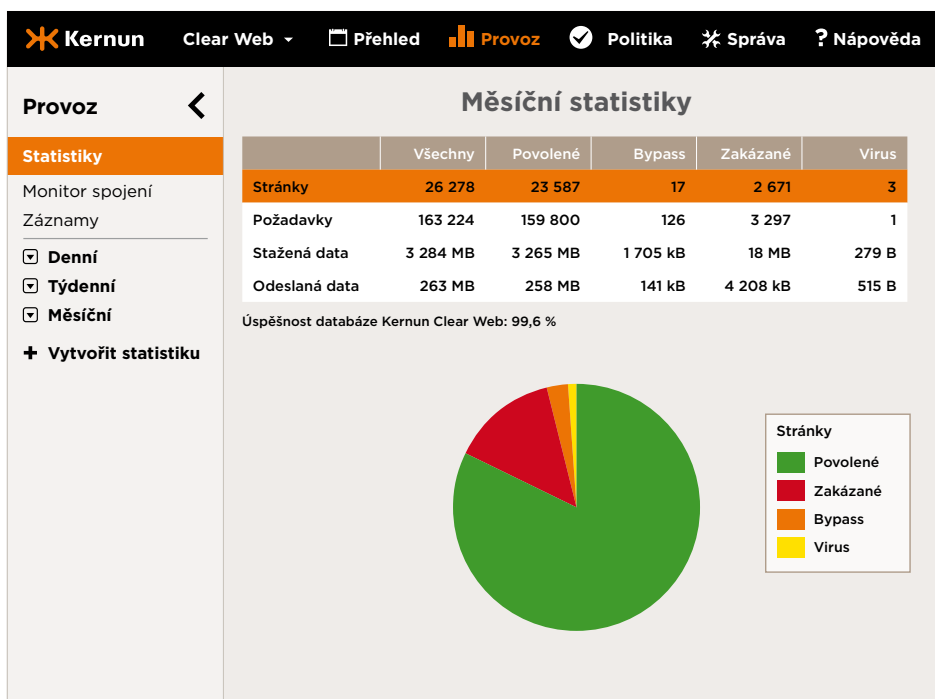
Kernun Clear Web Přehled Provoz Politika Správa ? Nápověda

Provoz

Statistiky
Monitor spojení
Záznamy
Denní
Týdenní
Měsíční
+ Vytvořit statistiku

Měsíční statistiky

| | Všechny | Povolené | Bypass | Zakázané | Virus |
|---|---|---|---|---|---|
| Stránky | 26 278 | 23 587 | 17 | 2 671 | 3 |
| Požadavky | 163 224 | 159 800 | 126 | 3 297 | 1 |
| Stažená data | 3 284 MB | 3 265 MB | 1 705 kB | 18 MB | 279 B |
| Odeslaná data | 263 MB | 258 MB | 141 kB | 4 208 kB | 515 B |

Úspěšnost databáze Kernun Clear Web: 99,6 %

Stránky
Povolené
Zakázané
Bypass
Virus